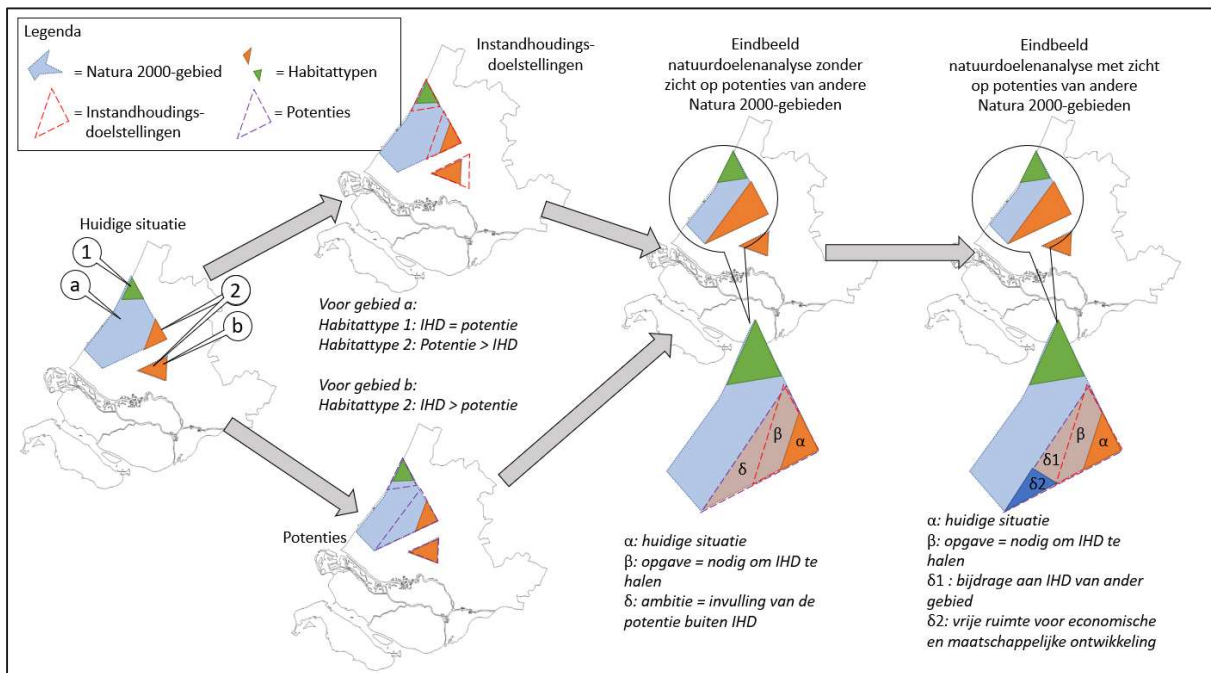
Legenda

= Natura 2000-gebied

= Habitattypen

= Instandhoudingsdoelstellingen

= Potenties

Instandhoudingsdoelstellingen

Eindbeeld natuurdoelenanalyse zonder zicht op potenties van andere Natura 2000-gebieden

Eindbeeld natuurdoelenanalyse met zicht op potenties van andere Natura 2000-gebieden

Huidige situatie

1

a

2

b

*Voor gebied a:*
*Habitattype 1: IHD = potentie*
*Habitattype 2: Potentie > IHD*

*Voor gebied b:*
*Habitattype 2: IHD > potentie*

Potenties

δ

β

α

δ1

δ2

β

α

α: *huidige situatie*
β: *opgave = nodig om IHD te halen*
δ: *ambitie = invulling van de potentie buiten IHD*

α: *huidige situatie*
β: *opgave = nodig om IHD te halen*
δ1 : *bijdrage aan IHD van ander gebied*
δ2: *vrije ruimte voor economische en maatschappelijke ontwikkeling*